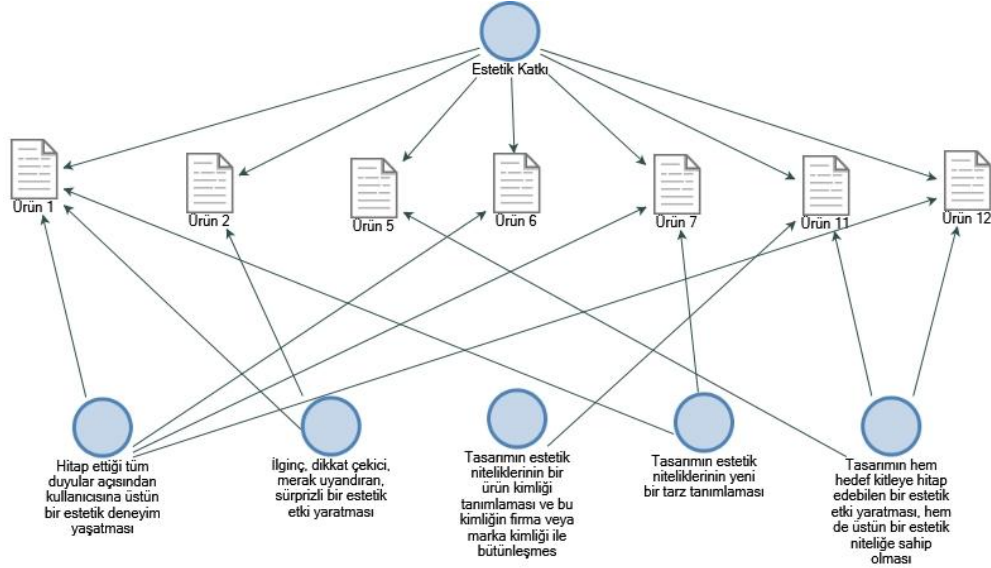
Estetik Katkı

Ürün 1

Ürün 2

Ürün 5

Ürün 6

Ürün 7

Ürün 11

Ürün 12

Hitap ettiği tüm duyular açısından kullanıcısına üstün bir estetik deneyim yaşatması

İlginç, dikkat çekici, merak uyandıran, sürprizli bir estetik etki yaratması

Tasarımın estetik niteliklerinin bir ürün kimliği tanımlaması ve bu kimliğin firma veya marka kimliği ile bütünleşmes

Tasarımın estetik niteliklerinin yeni bir tarz tanımlaması

Tasarımın hem hedef kitleye hitap edebilen bir estetik etki yaratması, hem de üstün bir estetik niteliğe sahip olması